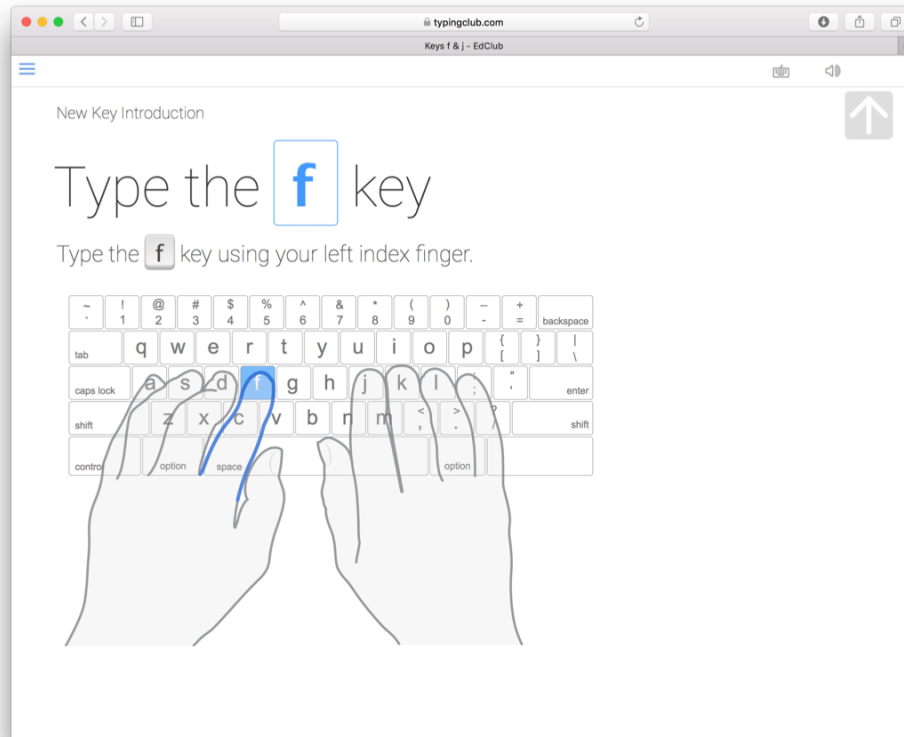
typingclub.com

Keys f & j - EdClub

New Key Introduction

Type the f key

Type the f key using your left index finger.

~ ` ! 1 @ 2 # 3 $ 4 % 5 ^ 6 & 7 * 8 ( 9 ) 0 – - + = backspace

tab q w e r t y u i o p { [ } ] | \

caps lock a s d f g h j k l : ; " ' enter

shift z x c v b n m < , > . ? / shift

control option space option